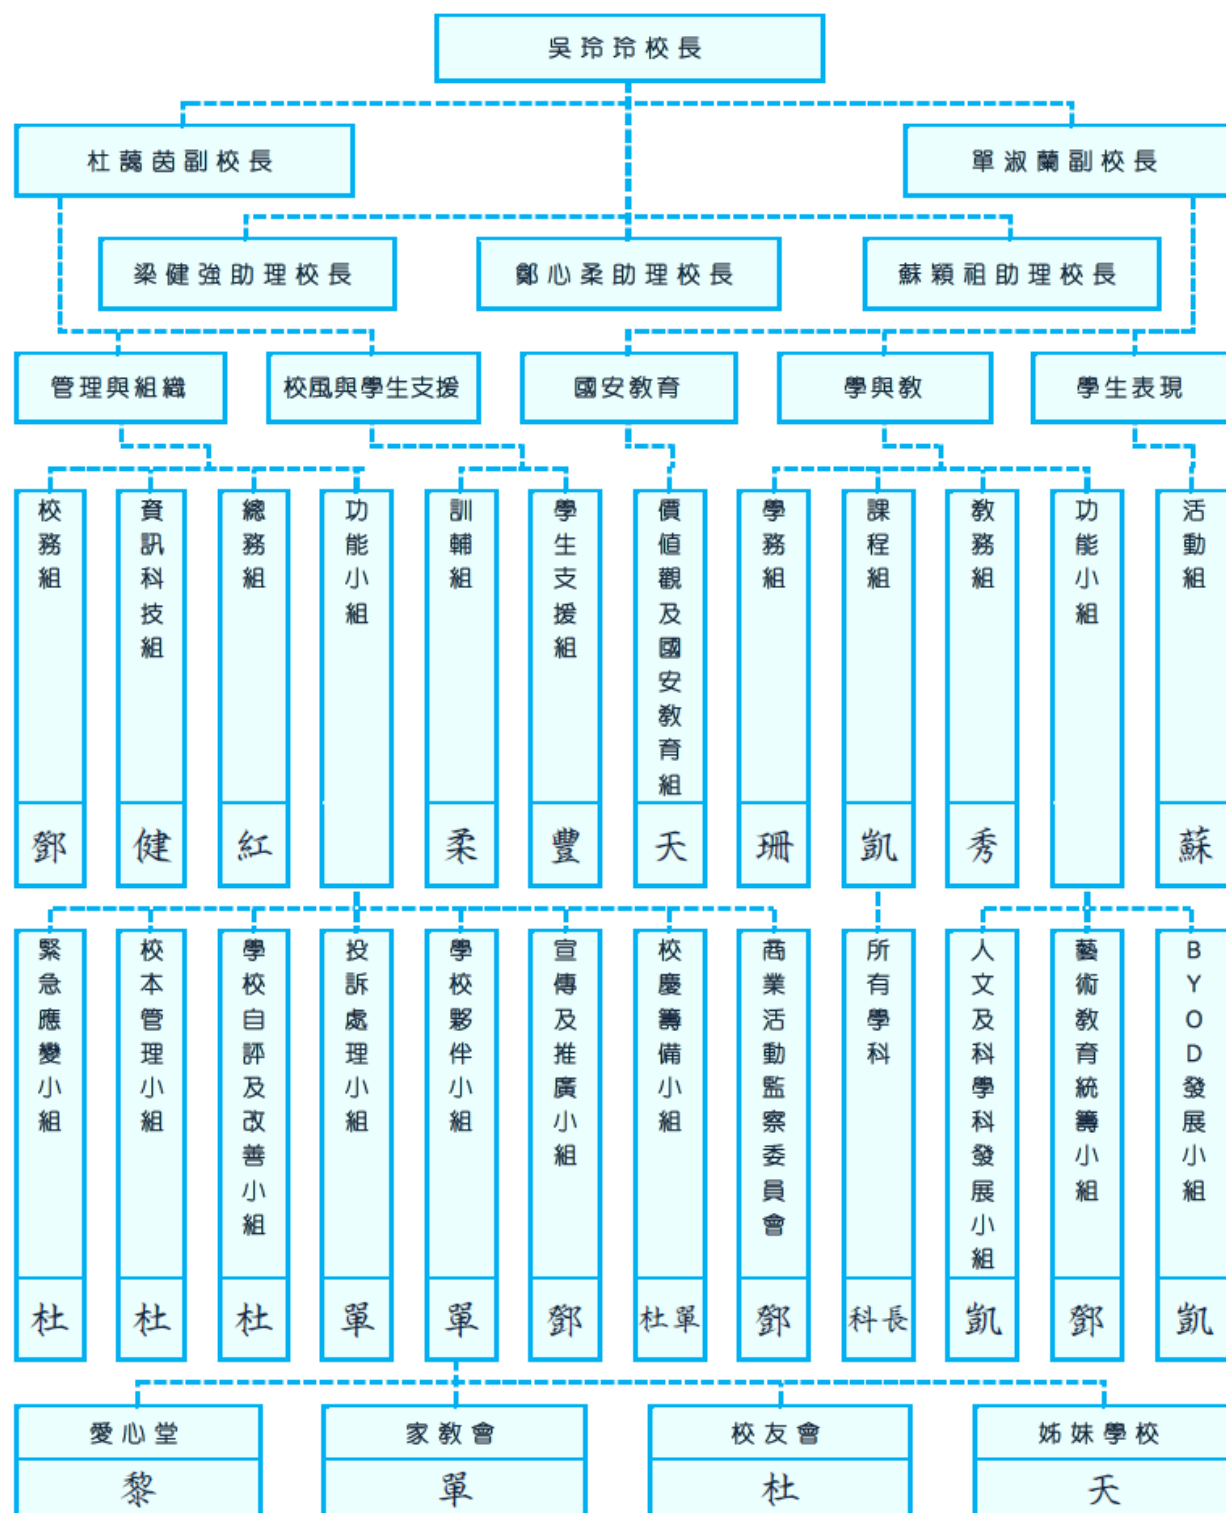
吳玲玲校長

杜藹茵副校長

單淑蘭副校長

梁健強助理校長

鄭心柔助理校長

蘇穎祖助理校長

管理與組織

校風與學生支援

國安教育

學與教

學生表現

校務組
鄧

資訊科技組
健

總務組
紅

功能小組

訓輔組
柔

學生支援組
豐

價值觀及國安教育組
天

學務組
珊

課程組
凱

教務組
秀

功能小組

活動組
蘇

緊急應變小組
杜

校本管理小組
杜

學校自評及改善小組
杜

投訴處理小組
單

學校夥伴小組
單

宣傳及推廣小組
鄧

校慶籌備小組
杜單

商業活動監察委員會
鄧

所有學科
科長

人文及科學科發展小組
凱

藝術教育統籌小組
鄧

BYOD發展小組
凱

愛心堂
黎

家教會
單

校友會
杜

姊妹學校
天